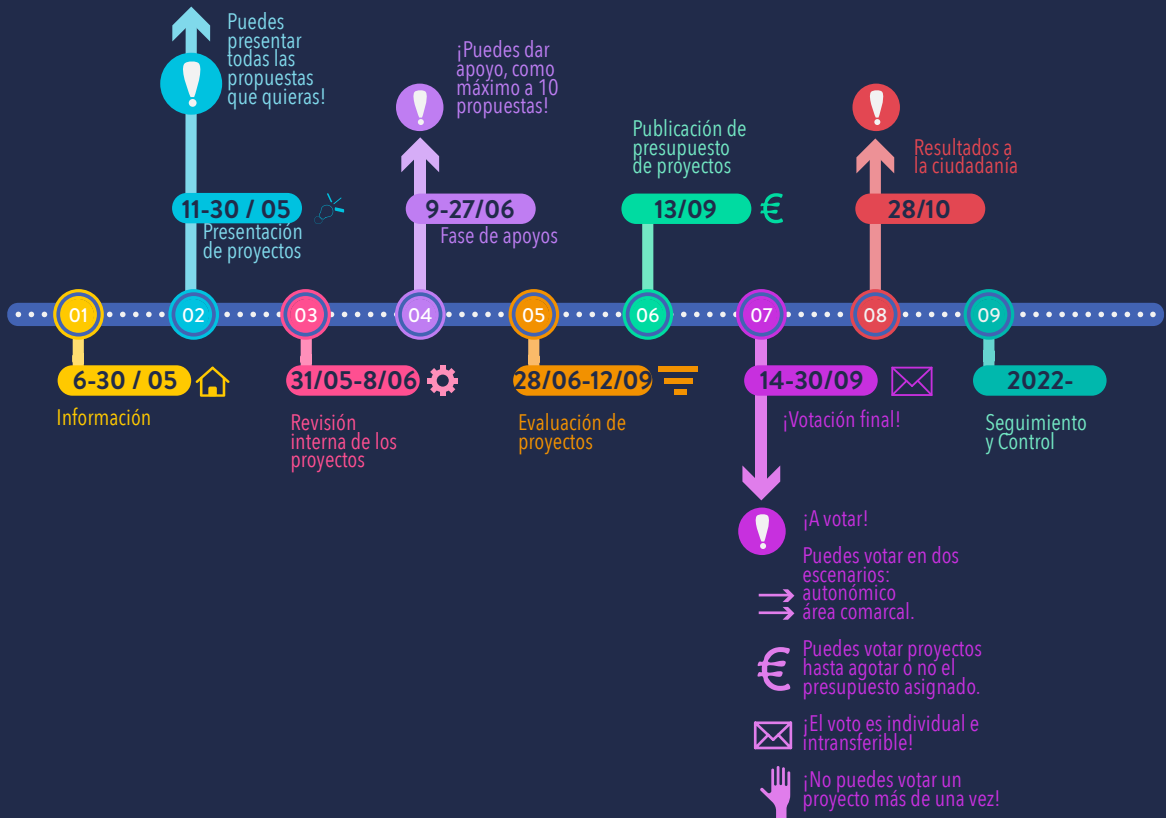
Puedes presentar todas las propuestas que quieras!

¡Puedes dar apoyo, como máximo a 10 propuestas!

Publicación de presupuesto de proyectos

Resultados a la ciudadanía

11-30 / 05
Presentación de proyectos

9-27/06
Fase de apoyos

13/09 €

28/10

01 02 03 04 05 06 07 08 09

6-30 / 05
Información

31/05-8/06
Revisión interna de los proyectos

28/06-12/09
Evaluación de proyectos

14-30/09
¡Votación final!

2022-
Seguimiento y Control

¡A votar!

Puedes votar en dos escenarios:
autonómico
área comarcal.

Puedes votar proyectos hasta agotar o no el presupuesto asignado.

¡El voto es individual e intransferible!

¡No puedes votar un proyecto más de una vez!